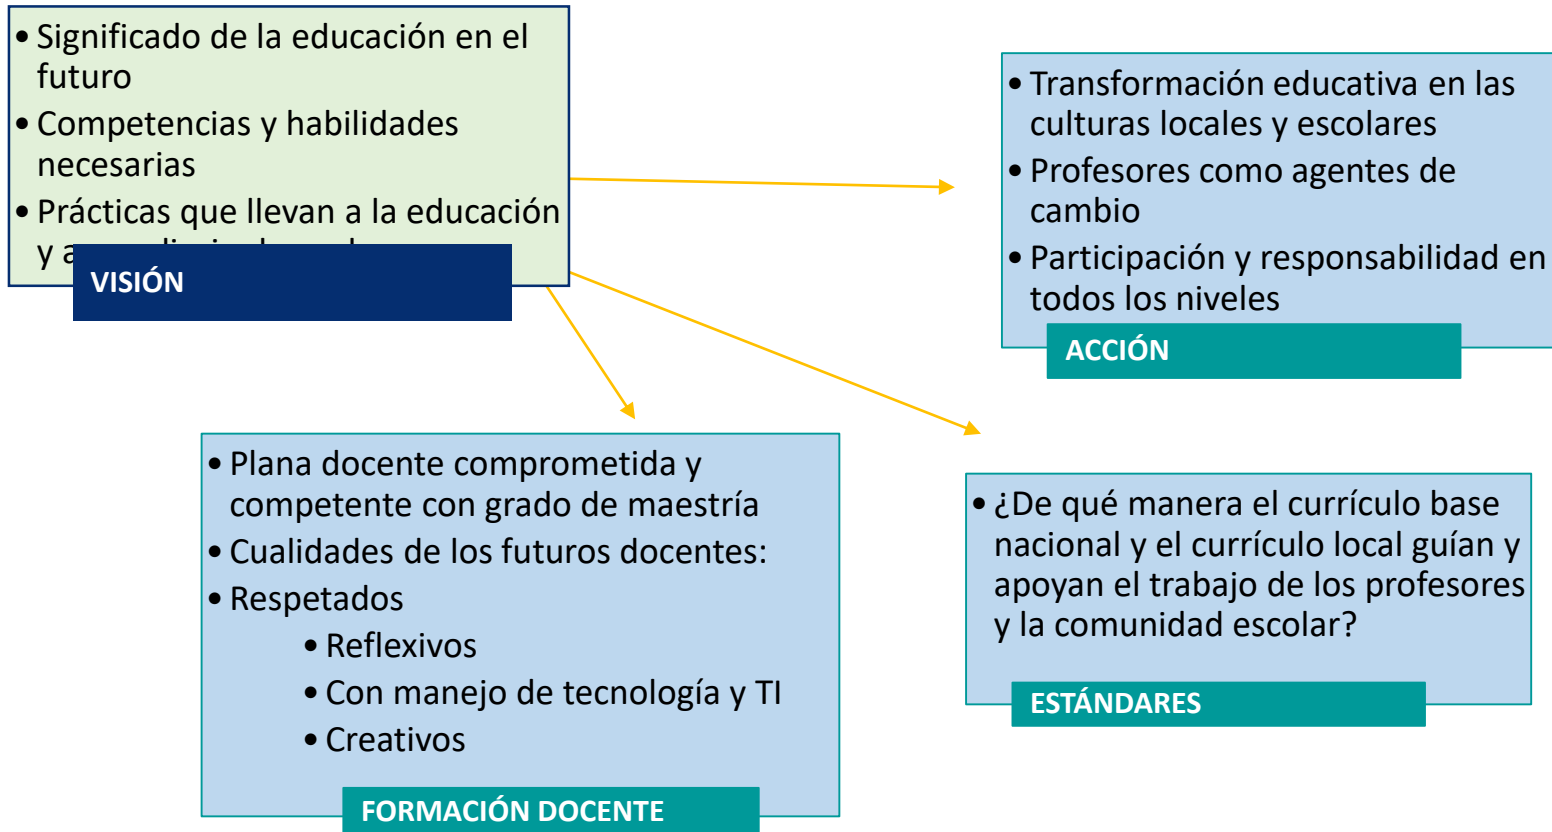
• Significado de la educación en el futuro
• Competencias y habilidades necesarias
• Prácticas que llevan a la educación y a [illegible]

VISIÓN

• Transformación educativa en las culturas locales y escolares
• Profesores como agentes de cambio
• Participación y responsabilidad en todos los niveles

ACCIÓN

• Plana docente comprometida y competente con grado de maestría
• Cualidades de los futuros docentes:
• Respetados
• Reflexivos
• Con manejo de tecnología y TI
• Creativos

FORMACIÓN DOCENTE

• ¿De qué manera el currículo base nacional y el currículo local guían y apoyan el trabajo de los profesores y la comunidad escolar?

ESTÁNDARES